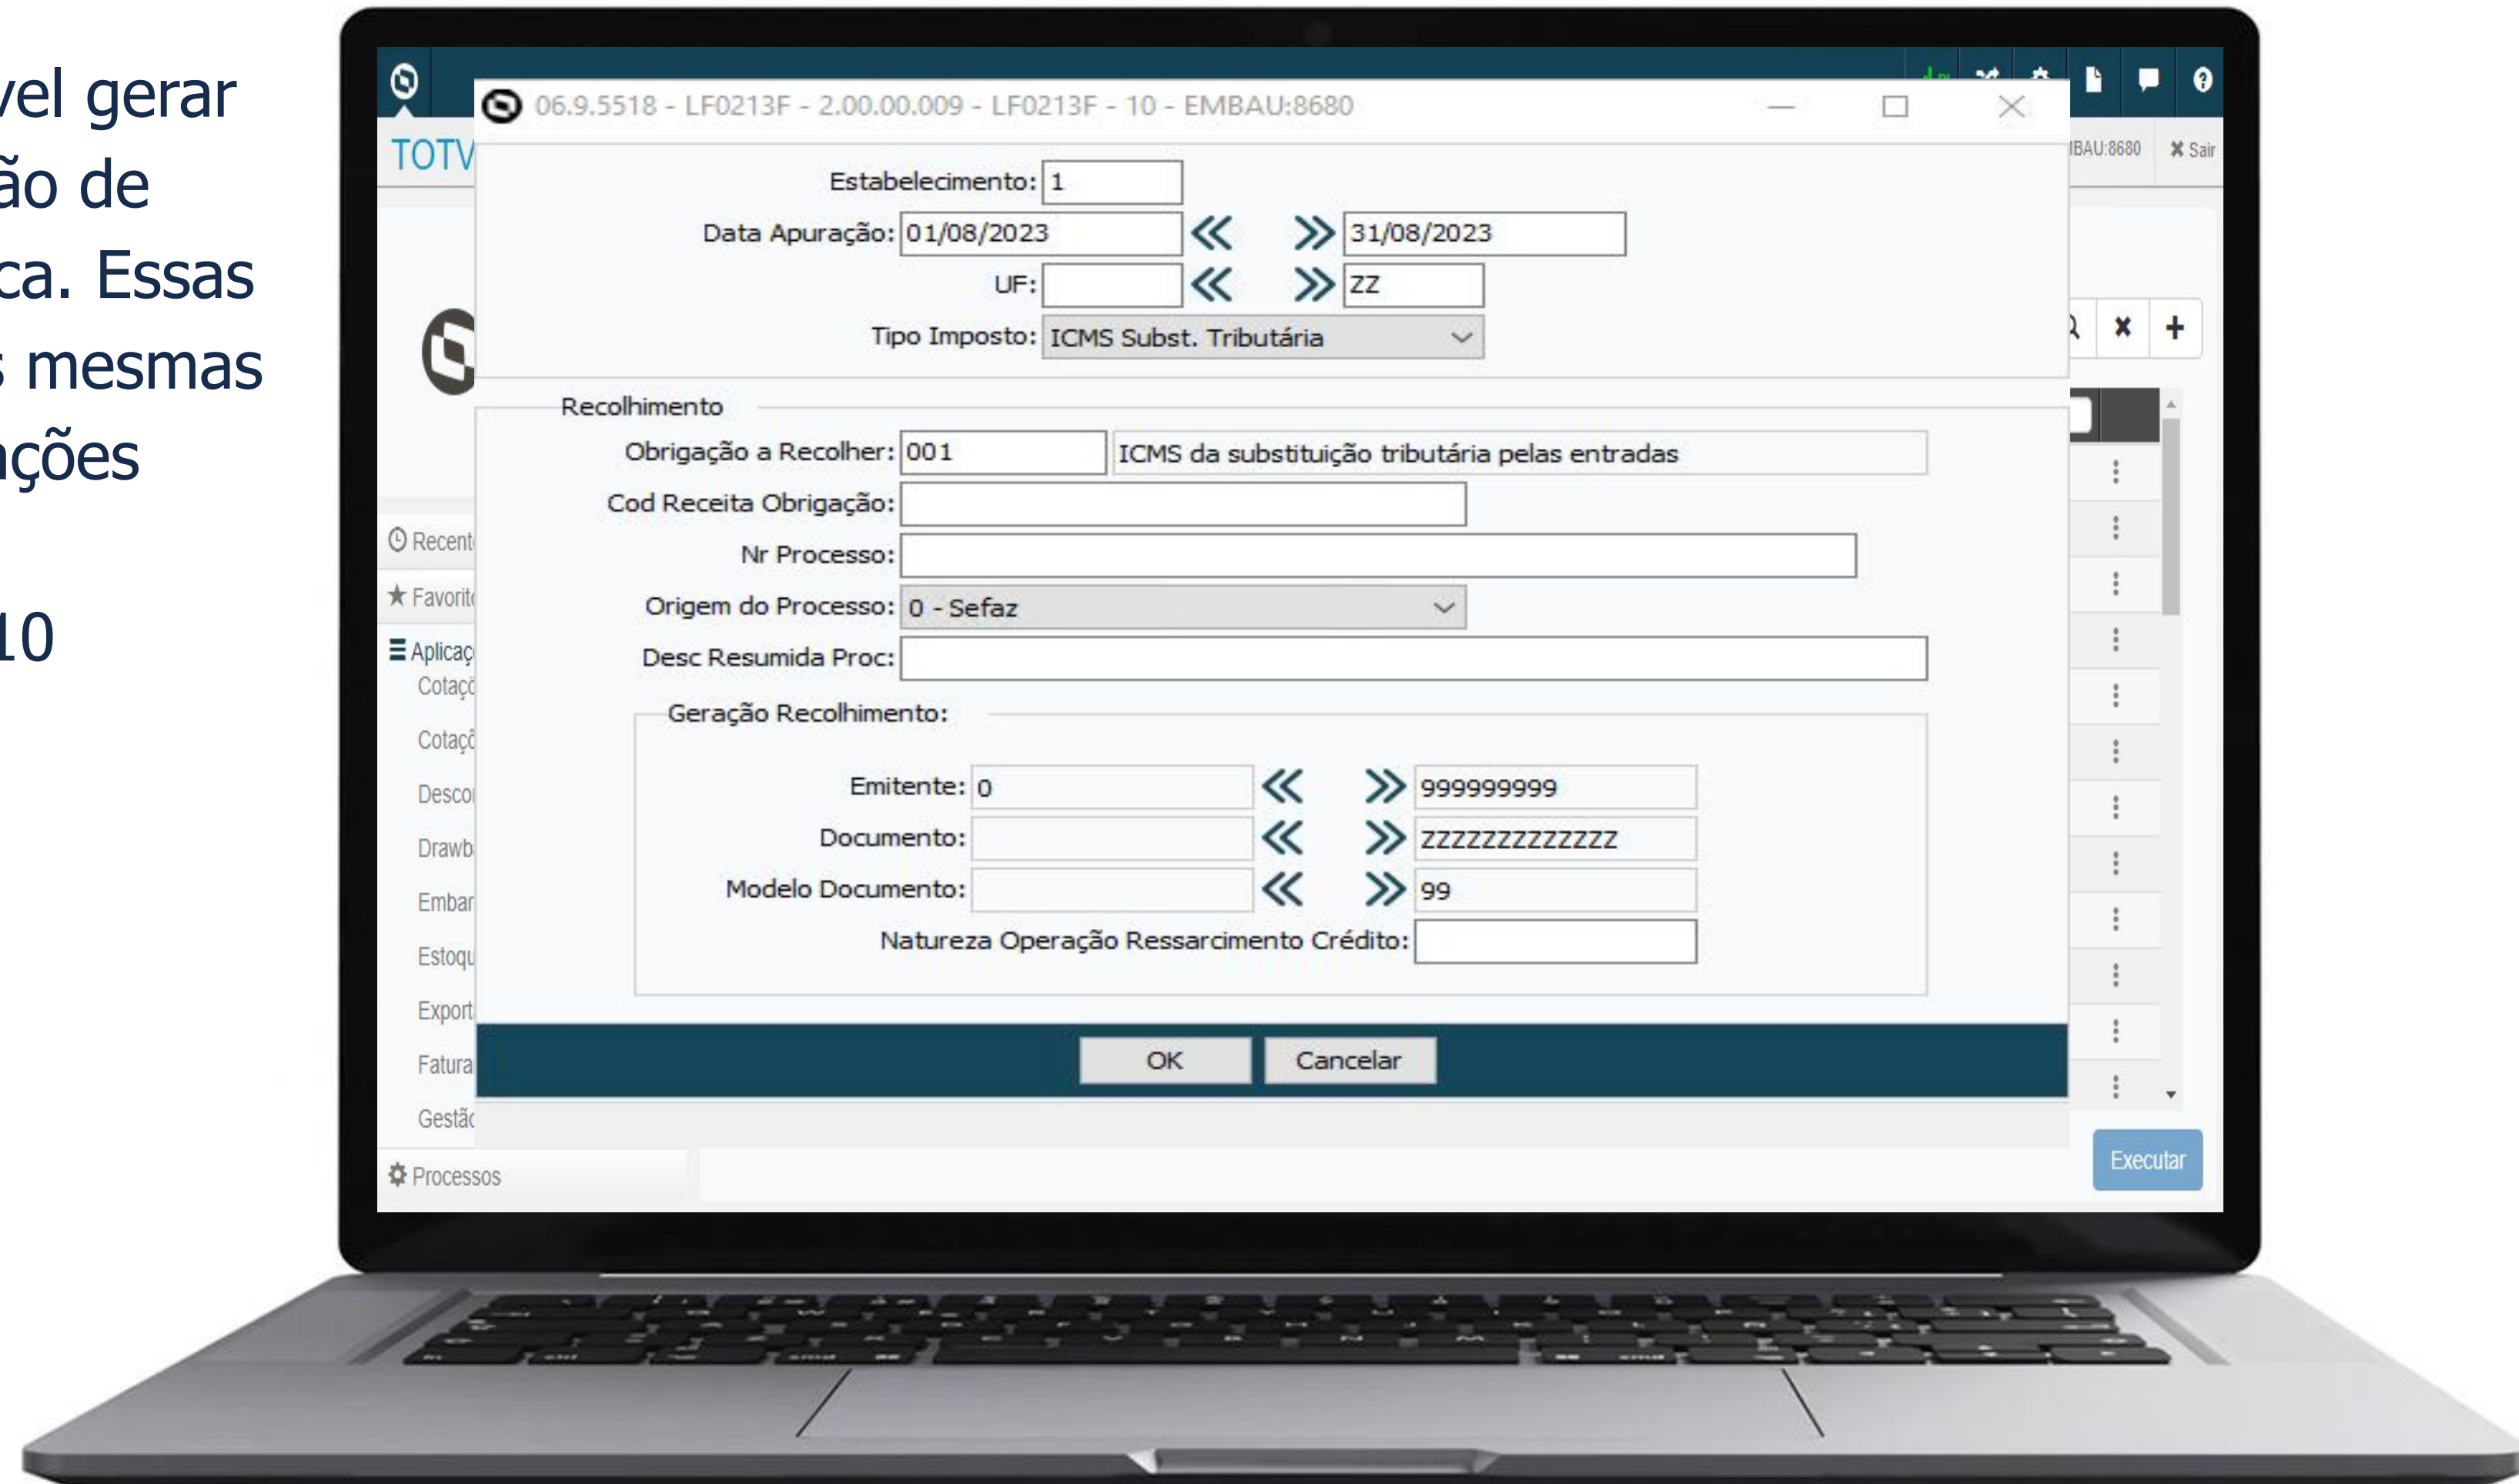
vel gerar
ão de
ca. Essas
s mesmas
ções

10

TOTV

06.9.5518 - LF0213F - 2.00.00.009 - LF0213F - 10 - EMBAU:8680

IBAU:8680

Sair

Estabelecimento: 1
Data Apuração: 01/08/2023 « » 31/08/2023
UF: « » ZZ
Tipo Imposto: ICMS Subst. Tributária

Recolhimento
Obrigação a Recolher: 001 ICMS da substituição tributária pelas entradas
Cod Receita Obrigação:
Nr Processo:
Origem do Processo: 0 - Sefaz
Desc Resumida Proc:

Geração Recolhimento:
Emitente: 0 « » 999999999
Documento: « » ZZZZZZZZZZZZZ
Modelo Documento: « » 99
Natureza Operação Ressarcimento Crédito:

OK
Cancelar

Recent
Favorit
Aplicaç
Cotaç
Cotaç
Desco
Drawb
Embar
Estoqu
Export
Fatura
Gestão
Processos

Executar